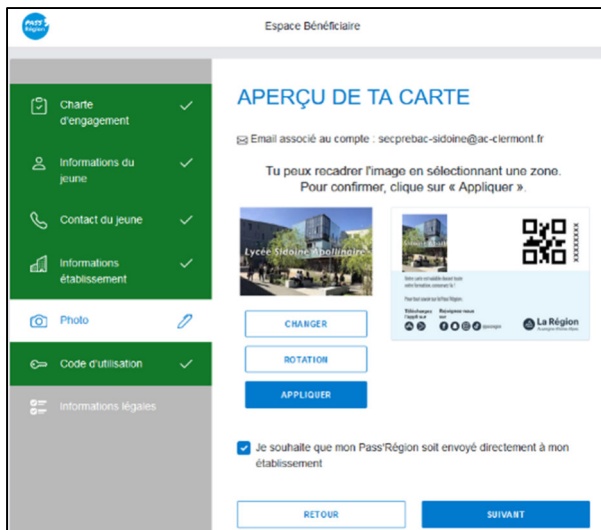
PASS' Région

Espace Bénéficiaire

Charte d'engagement

Informations du jeune

Contact du jeune

Informations établissement

Photo

Code d'utilisation

Informations légales

APERÇU DE TA CARTE

Email associé au compte : secprebac-sidoine@ac-clermont.fr

Tu peux recadrer l'image en sélectionnant une zone. Pour confirmer, clique sur « Appliquer ».

Lycée Sidoine Apollinaire

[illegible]

La Région

CHANGER

ROTATION

APPLIQUER

Je souhaite que mon Pass'Région soit envoyé directement à mon établissement

RETOUR

SUIVANT